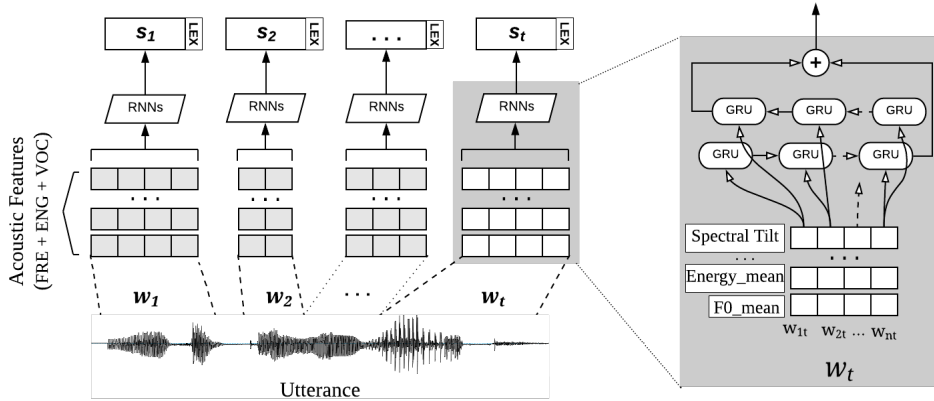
$s_1$ LEX
$s_2$ LEX
... LEX
$s_t$ LEX

RNNs
RNNs
RNNs
RNNs

...
...
...
...

Acoustic Features
(FRE + ENG + VOC)

$w_1$
$w_2$
...
$w_t$

Utterance

+

GRU
GRU
GRU
GRU
GRU
GRU

Spectral Tilt
...
Energy_mean
F0_mean
...

$w_{1t}$ $w_{2t}$ ... $w_{nt}$

$w_t$